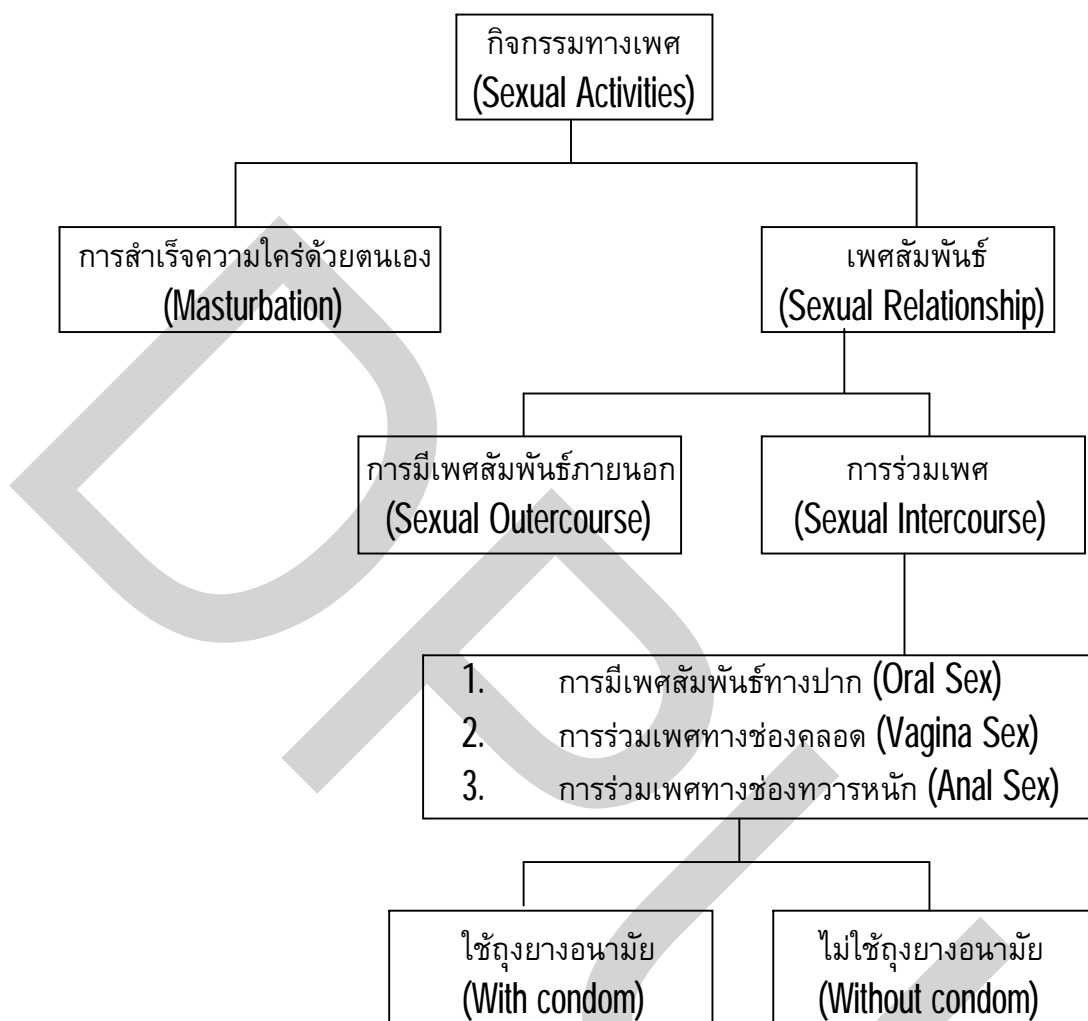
กิจกรรมทางเพศ
(Sexual Activities)

การสำเร็จความใคร่ด้วยตนเอง
(Masturbation)

เพศสัมพันธ์
(Sexual Relationship)

การมีเพศสัมพันธ์ภายนอก
(Sexual Outercourse)

การร่วมเพศ
(Sexual Intercourse)

1. การมีเพศสัมพันธ์ทางปาก (Oral Sex)
2. การร่วมเพศทางช่องคลอด (Vagina Sex)
3. การร่วมเพศทางช่องทวารหนัก (Anal Sex)

ใช้ถุงยางอนามัย
(With condom)

ไม่ใช้ถุงยางอนามัย
(Without condom)